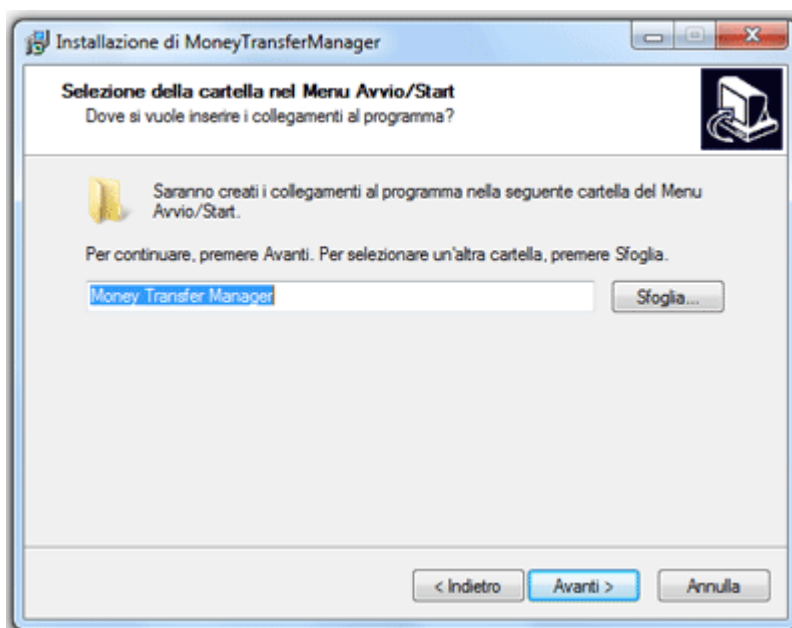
Installazione di MoneyTransferManager

Selezione della cartella nel Menu Avvio/Start
Dove si vuole inserire i collegamenti al programma?

Saranno creati i collegamenti al programma nella seguente cartella del Menu Avvio/Start.

Per continuare, premere Avanti. Per selezionare un'altra cartella, premere Sfoglia.

Money Transfer Manager

Sfoglia...

< Indietro

Avanti >

Annulla